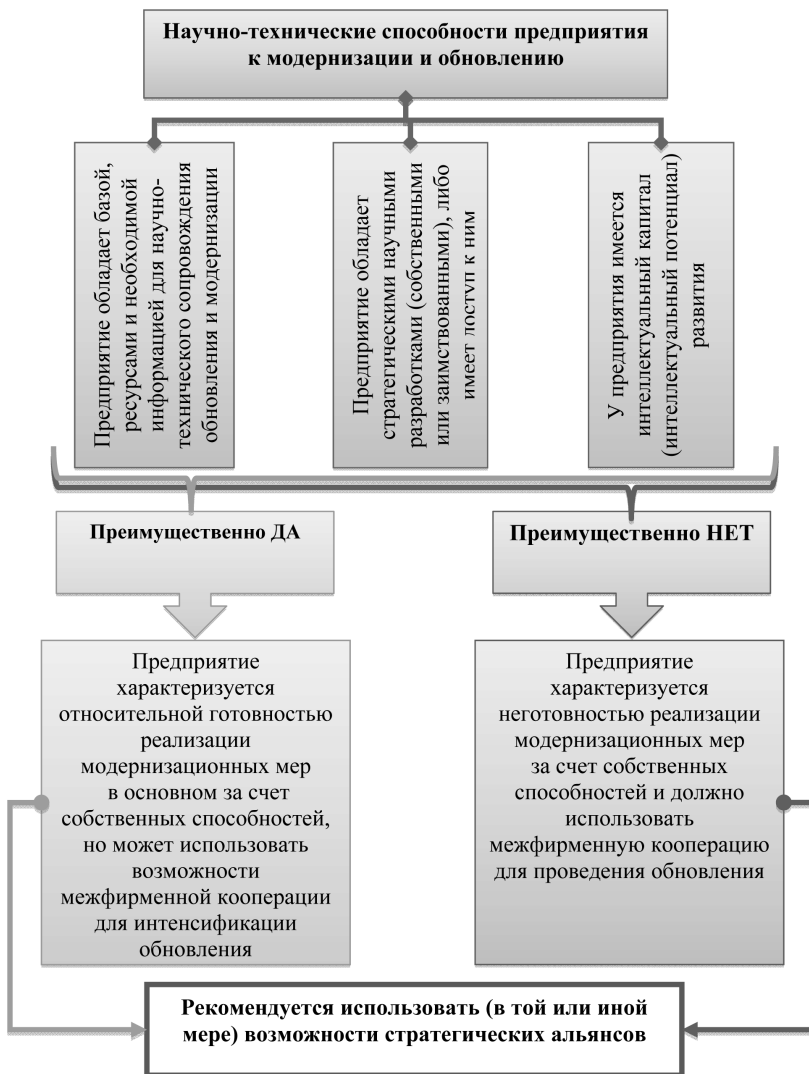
Научно-технические способности предприятия к модернизации и обновлению

Предприятие обладает базой, ресурсами и необходимой информацией для научно-технического сопровождения обновления и модернизации

Предприятие обладает стратегическими научными разработками (собственными или заимствованными), либо имеет доступ к ним

У предприятия имеется интеллектуальный капитал (интеллектуальный потенциал) развития

Преимущественно ДА

Преимущественно НЕТ

Предприятие характеризуется относительной готовностью реализации модернизационных мер в основном за счет собственных способностей, но может использовать возможности межфирменной кооперации для интенсификации обновления

Предприятие характеризуется неготовностью реализации модернизационных мер за счет собственных способностей и должно использовать межфирменную кооперацию для проведения обновления

Рекомендуется использовать (в той или иной мере) возможности стратегических альянсов